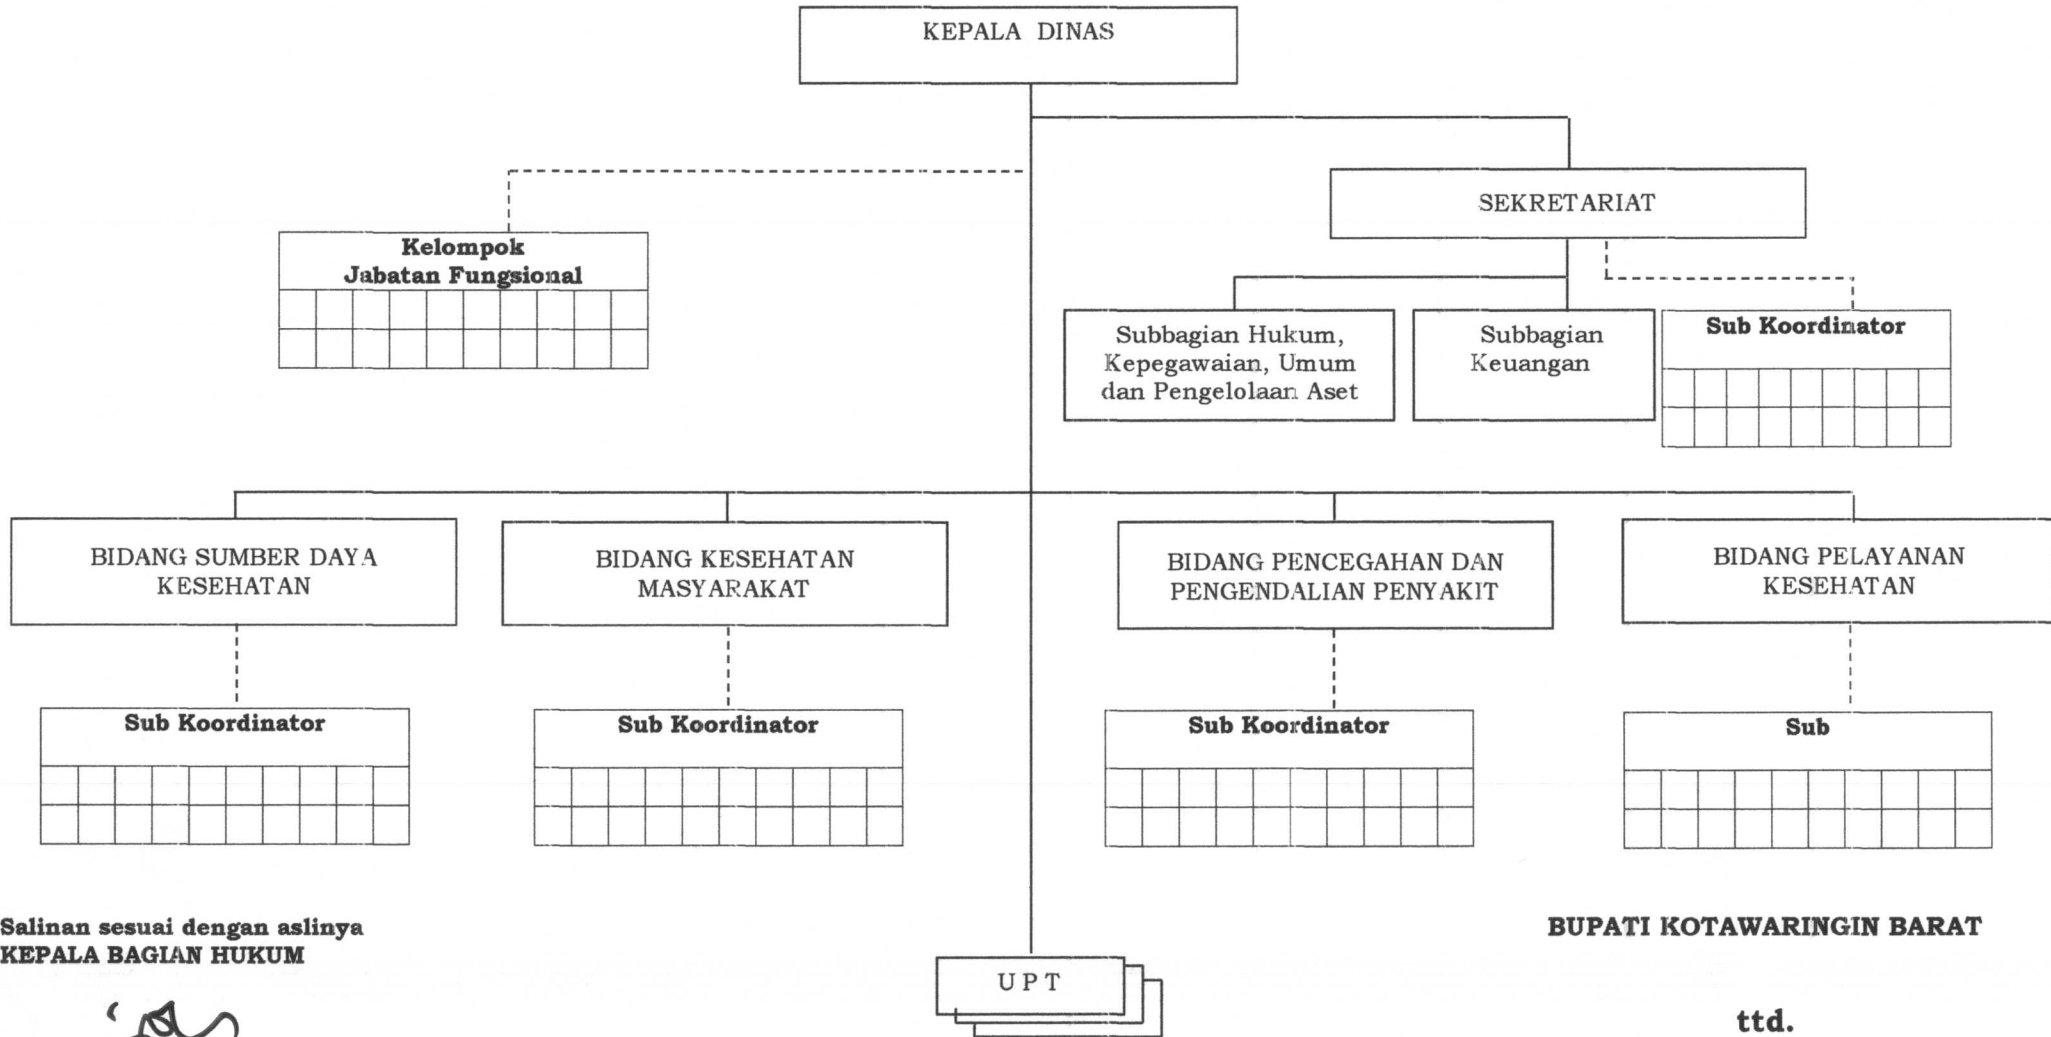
KEPALA DINAS

Kelompok Jabatan Fungsional

SEKRETARIAT

Subbagian Hukum, Kepegawaian, Umum dan Pengelolaan Aset

Subbagian Keuangan

Sub Koordinator

BIDANG SUMBER DAYA KESEHATAN

BIDANG KESEHATAN MASYARAKAT

BIDANG PENCEGAHAN DAN PENGENDALIAN PENYAKIT

BIDANG PELAYANAN KESEHATAN

Sub Koordinator

Sub Koordinator

Sub Koordinator

Sub

Salinan sesuai dengan aslinya
KEPALA BAGIAN HUKUM

UPT

BUPATI KOTAWARINGIN BARAT

ttd.